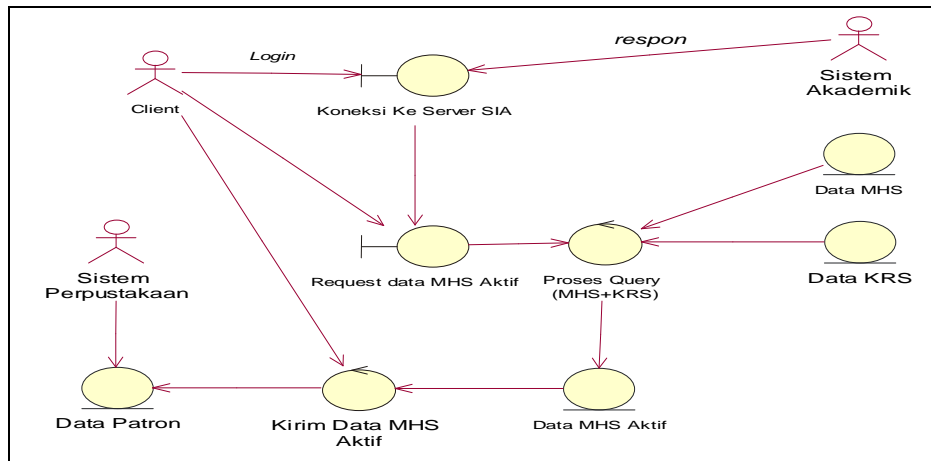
Login

respon

Client

Koneksi Ke Server SIA

Sistem Akademik

Data MHS

Sistem Perpustakaan

Request data MHS Aktif

Proses Query (MHS+KRS)

Data KRS

Data Patron

Kirim Data MHS Aktif

Data MHS Aktif